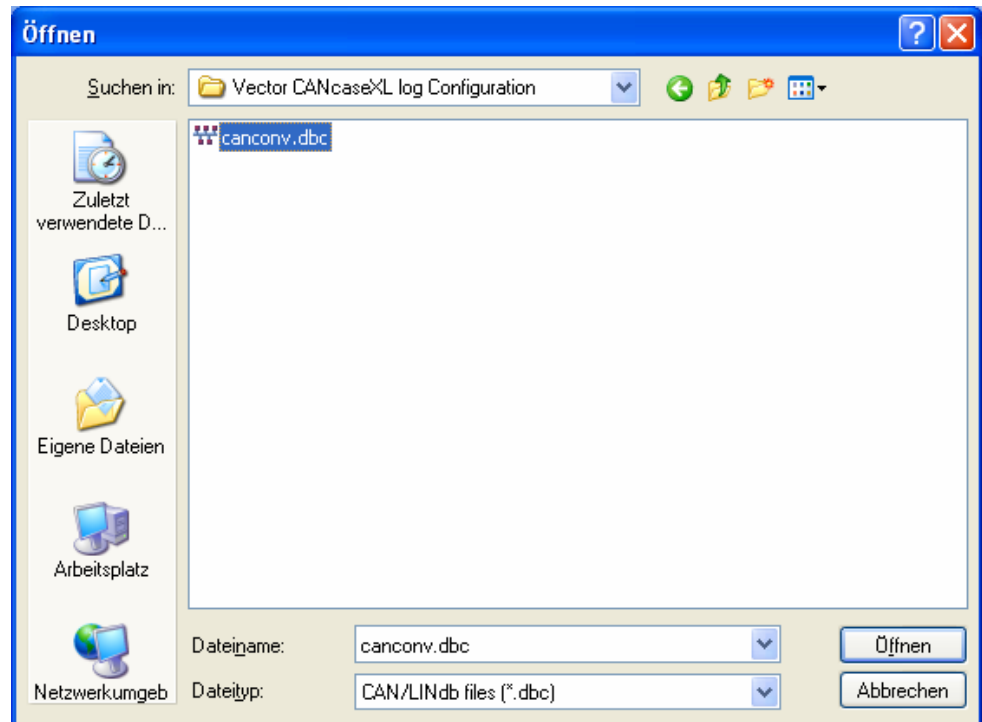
Öffnen

Suchen in: Vector CANcaseXL log Configuration

canconv.dbc

Zuletzt verwendete D...

Desktop

Eigene Dateien

Arbeitsplatz

Netzwerkumgeb

Dateiname: canconv.dbc

Dateityp: CAN/LINdb files (*.dbc)

Öffnen

Abbrechen